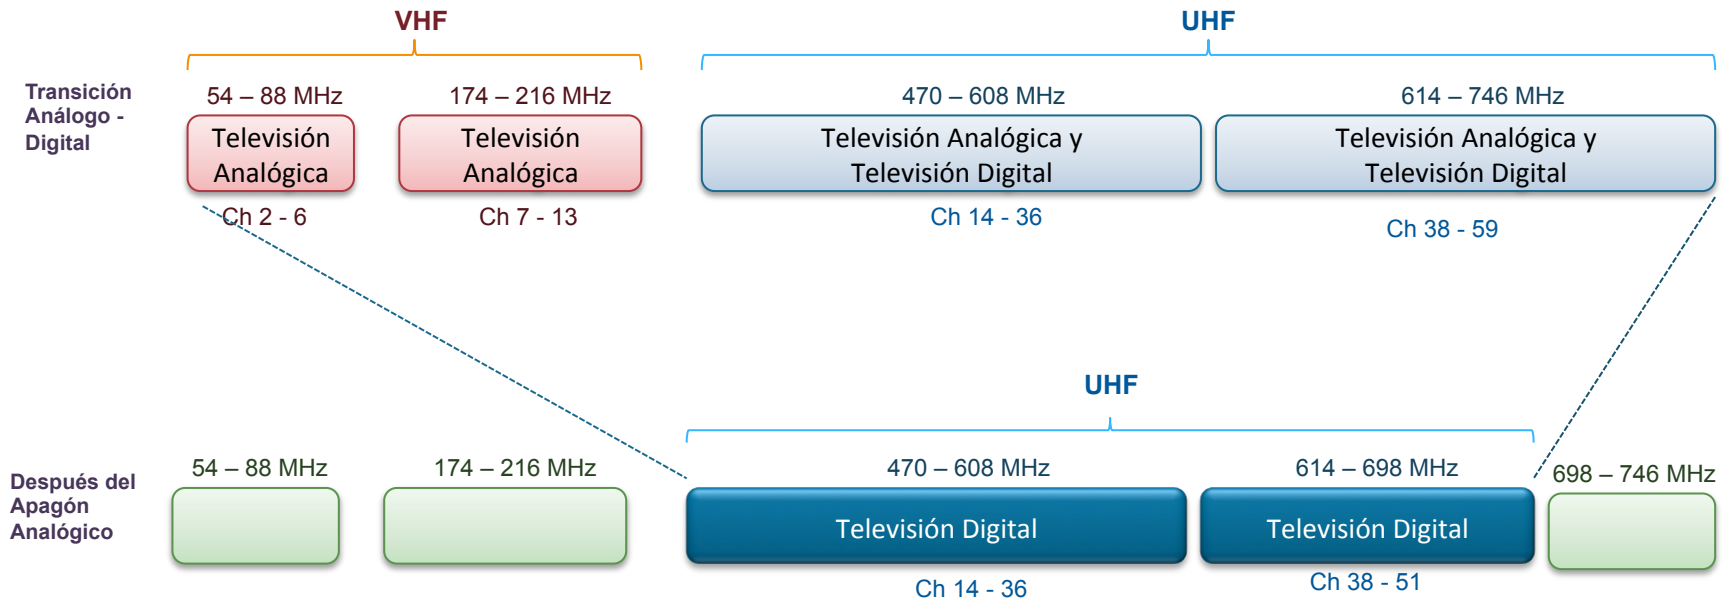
VHF

UHF

Transición Análogo - Digital

54 – 88 MHz

Televisión Analógica

Ch 2 - 6

174 – 216 MHz

Televisión Analógica

Ch 7 - 13

470 – 608 MHz

Televisión Analógica y Televisión Digital

Ch 14 - 36

614 – 746 MHz

Televisión Analógica y Televisión Digital

Ch 38 - 59

UHF

Después del Apagón Analógico

54 – 88 MHz

174 – 216 MHz

470 – 608 MHz

Televisión Digital

Ch 14 - 36

614 – 698 MHz

Televisión Digital

Ch 38 - 51

698 – 746 MHz